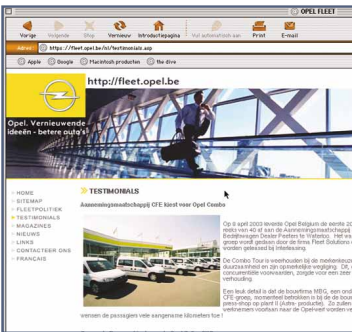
OPEL FLEET

Vorige Volgende Stop Vernieuw Introductiepagina Vul automatisch aan Print E-mail

Adres https://fleet.opel.be/nl/testimonials.asp

Apple Google Macintosh producten the dive

http://fleet.opel.be

Opel. Vernieuwende ideeën - betere auto's!

HOME
SITEMAP
FLEETPOLITIEK
TESTIMONIALS
MAGAZINES
NIEUWS
LINKS
CONTACTEER ONS
FRANÇAIS

TESTIMONIALS

Aannemingsmaatschappij CFE kiest voor Opel Combo

Op 6 april 2003 leverde Opel Belgium de eerste 20 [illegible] van 40 af aan de Aannemingsmaatschappij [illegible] Bedrijfswagen Dealer Peeters te Waterloo. Het was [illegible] groep wordt geleid door de firma Fleet Solutions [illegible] worden geleased bij Interleasing.

De Combo Tour is weerhouden bij de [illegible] duurzaamheid en zijn opmerkelijke veiligheid. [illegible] concurrentiële voorwaarden, zorgde voor een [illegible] verhouding.

Een leuk detail is dat de boekhoud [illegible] CFE-groep, momenteel betrokken is bij de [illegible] press-shop op plant II (Autor- producten). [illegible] verkiezen voor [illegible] van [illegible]

wensen de passagiers vele aangename kilometers toe !